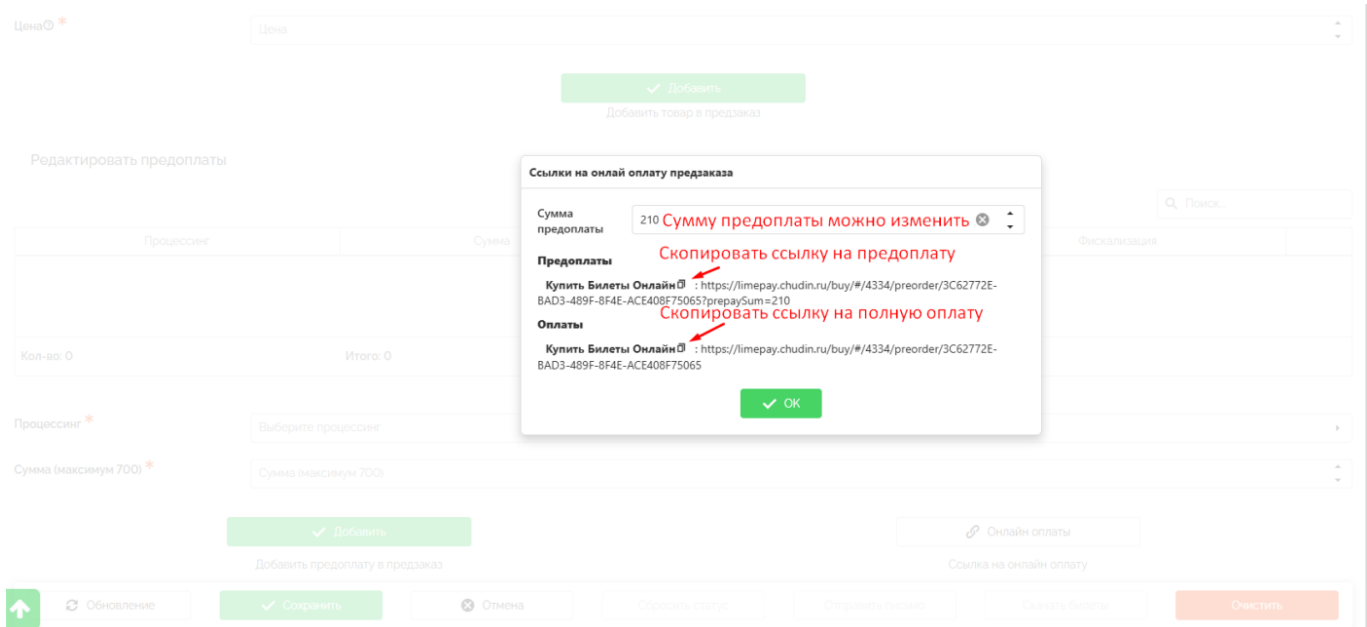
Цена *

Цена

Добавить

Добавить товар в предзаказ

Редактировать предоплаты

Поиск...

| Процессинг | Сумма | Фискализация |
|---|---|---|

Кол-во: 0

Итого: 0

Процессинг *

Выберите процессинг

Сумма (максимум 700) *

Сумма (максимум 700)

Добавить

Добавить предоплату в предзаказ

Онлайн оплаты

Ссылка на онлайн оплату

Обновление

Сохранить

Отмена

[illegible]

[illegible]

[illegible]

Очистить

Ссылки на онлай оплату предзаказа

Сумма предоплаты

210 Сумму предоплаты можно изменить

Скопировать ссылку на предоплату

Предоплаты

Купить Билеты Онлайн : https://limepay.chudin.ru/buy/#/4334/preorder/3C62772E-BAD3-489F-8F4E-ACE408F75065?prepaySum=210

Скопировать ссылку на полную оплату

Оплаты

Купить Билеты Онлайн : https://limepay.chudin.ru/buy/#/4334/preorder/3C62772E-BAD3-489F-8F4E-ACE408F75065

OK